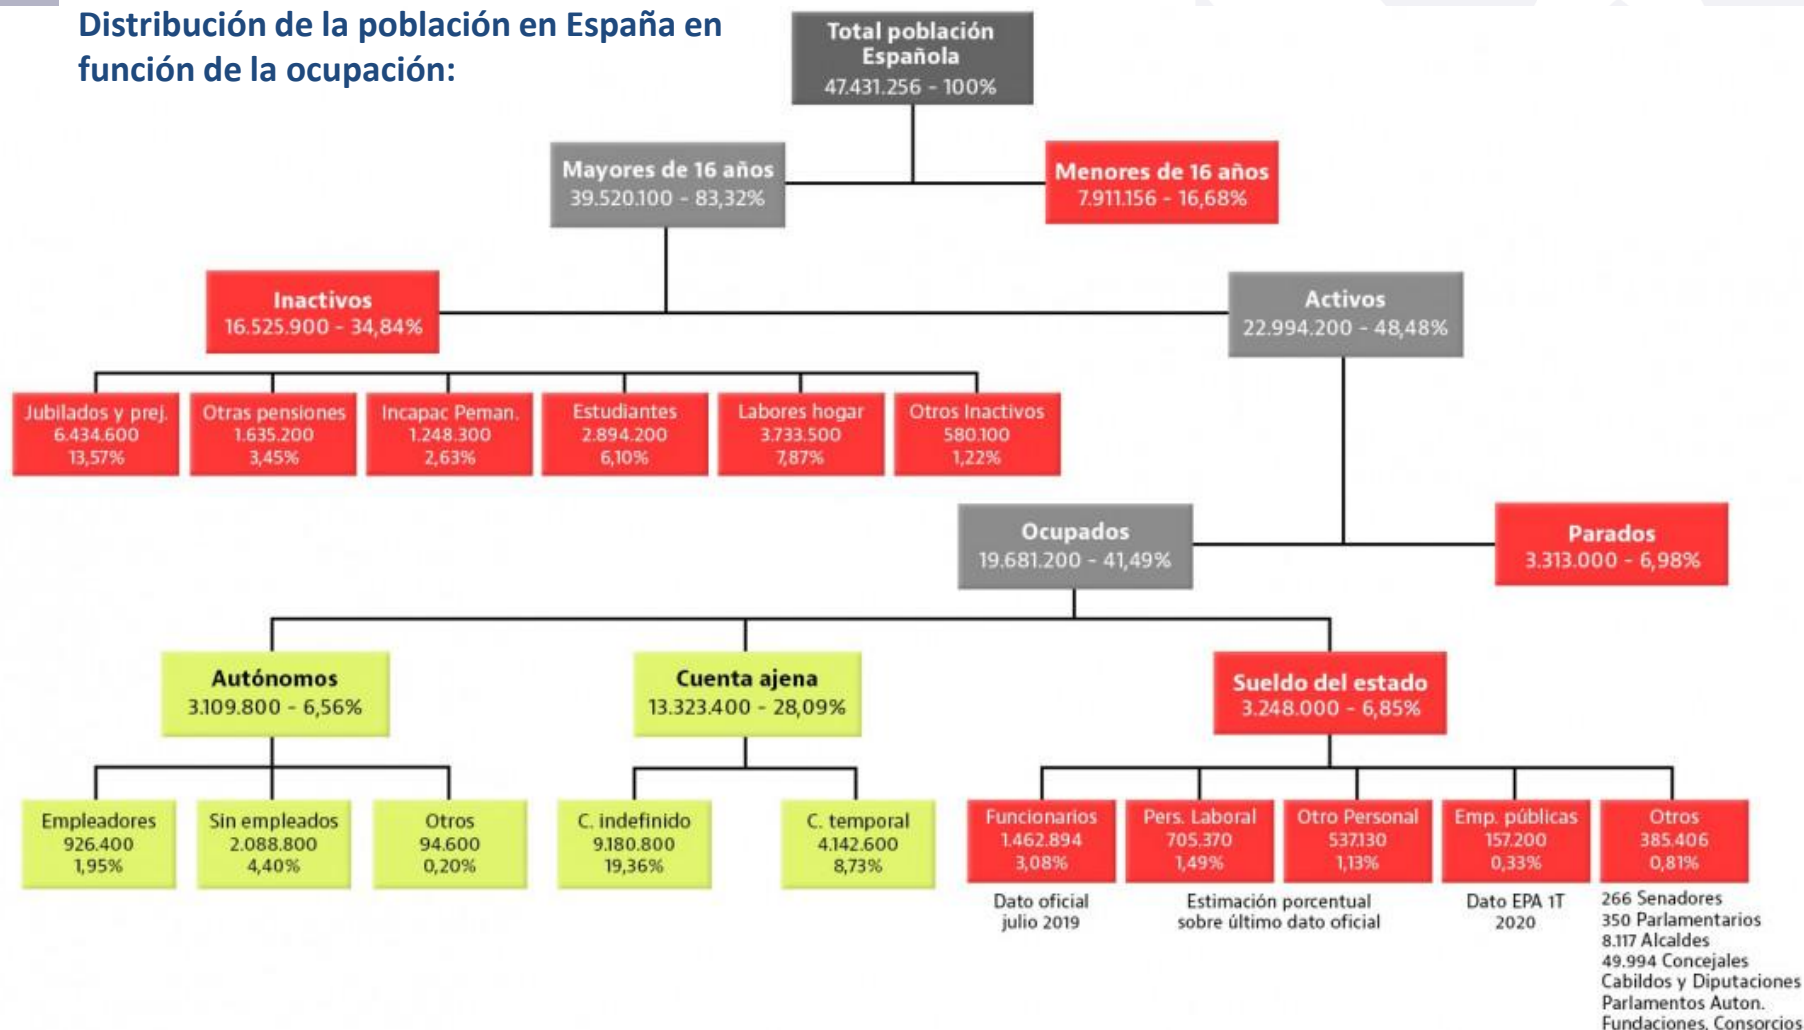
Distribución de la población en España en función de la ocupación:

Total población Española
47.431.256 - 100%

Mayores de 16 años
39.520.100 - 83,32%

Menores de 16 años
7.911.156 - 16,68%

Inactivos
16.525.900 - 34,84%

Activos
22.994.200 - 48,48%

Jubilados y prej.
6.434.600
13,57%

Otras pensiones
1.635.200
3,45%

Incapac Peman.
1.248.300
2,63%

Estudiantes
2.894.200
6,10%

Labores hogar
3.733.500
7,87%

Otros Inactivos
580.100
1,22%

Ocupados
19.681.200 - 41,49%

Parados
3.313.000 - 6,98%

Autónomos
3.109.800 - 6,56%

Cuenta ajena
13.323.400 - 28,09%

Sueldo del estado
3.248.000 - 6,85%

Empleadores
926.400
1,95%

Sin empleados
2.088.800
4,40%

Otros
94.600
0,20%

C. indefinido
9.180.800
19,36%

C. temporal
4.142.600
8,73%

Funcionarios
1.462.894
3,08%

Pers. Laboral
705.370
1,49%

Otro Personal
537.130
1,13%

Emp. públicas
157.200
0,33%

Otros
385.406
0,81%

Dato oficial
julio 2019

Estimación porcentual
sobre último dato oficial

Dato EPA 1T
2020

266 Senadores
350 Parlamentarios
8.117 Alcaldes
49.994 Concejales
Cabildos y Diputaciones
Parlamentos Auton.
Fundaciones, Consorcios